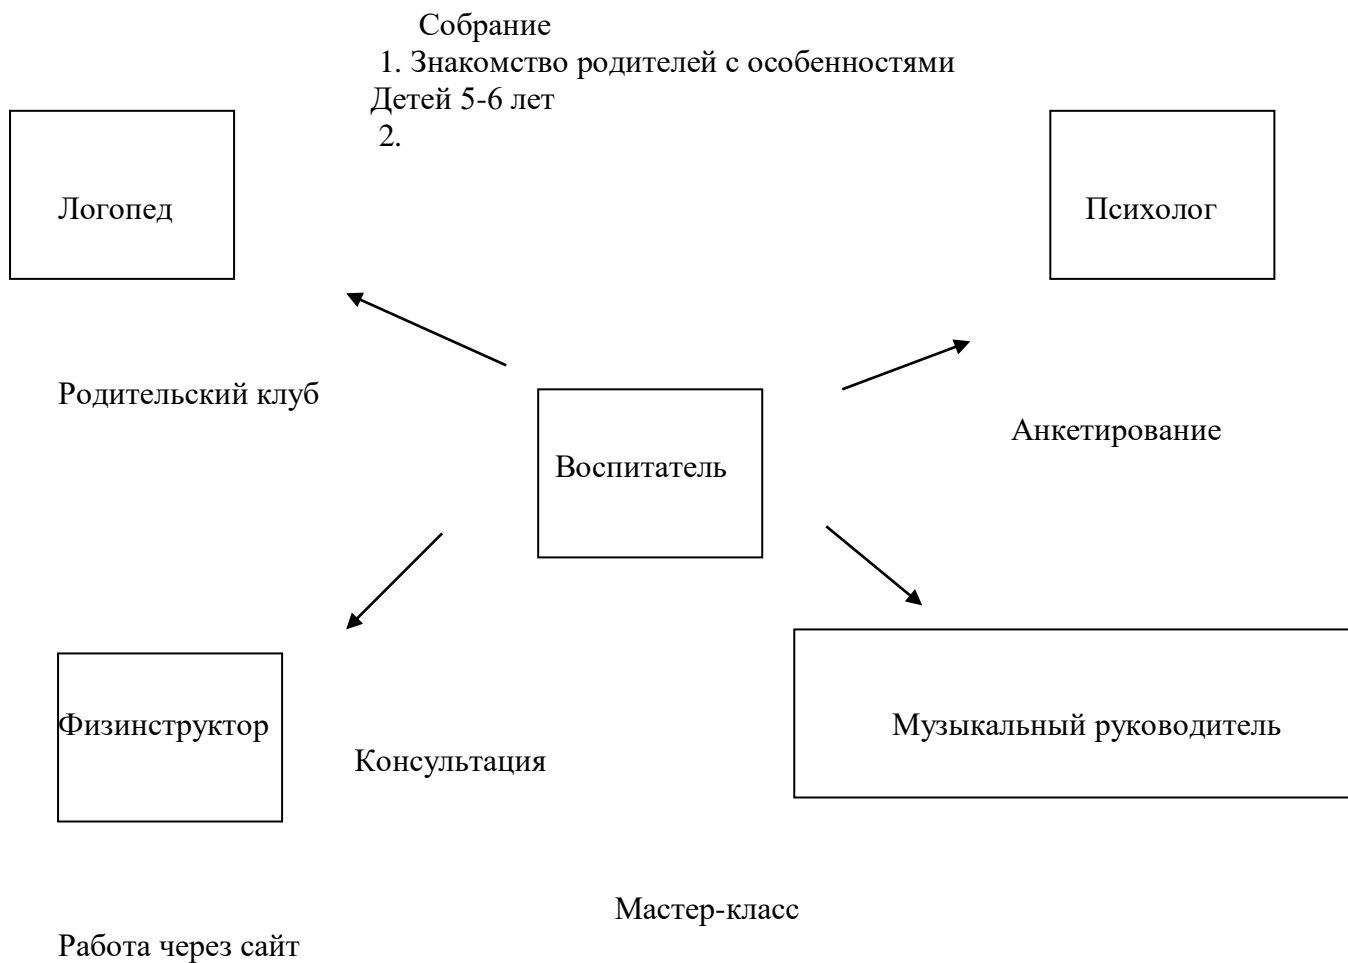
Собрание
1. Знакомство родителей с особенностями
Детей 5-6 лет
2.

Логопед

Психолог

Родительский клуб

Воспитатель

Анкетирование

Физинструктор

Консультация

Музыкальный руководитель

Мастер-класс

Работа через сайт